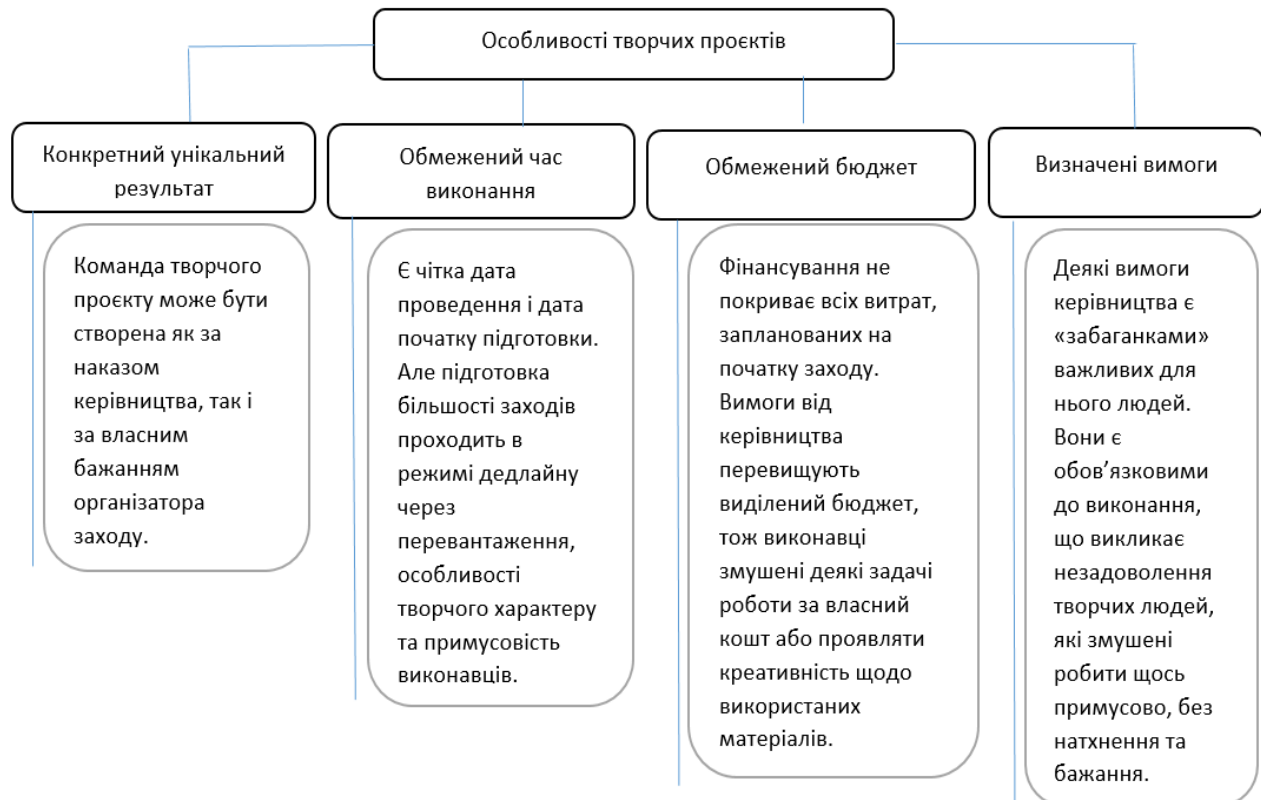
Особливості творчих проєктів

Конкретний унікальний результат

Команда творчого проєкту може бути створена як за наказом керівництва, так і за власним бажанням організатора заходу.

Обмежений час виконання

Є чітка дата проведення і дата початку підготовки. Але підготовка більшості заходів проходить в режимі дедлайну через перевантаження, особливості творчого характеру та примусовість виконавців.

Обмежений бюджет

Фінансування не покриває всіх витрат, запланованих на початку заходу. Вимоги від керівництва перевищують виділений бюджет, тож виконавці змушені деякі задачі роботи за власний кошт або проявляти креативність щодо використаних матеріалів.

Визначені вимоги

Деякі вимоги керівництва є «забаганками» важливих для нього людей. Вони є обов'язковими до виконання, що викликає незадоволення творчих людей, які змушені робити щось примусово, без натхнення та бажання.